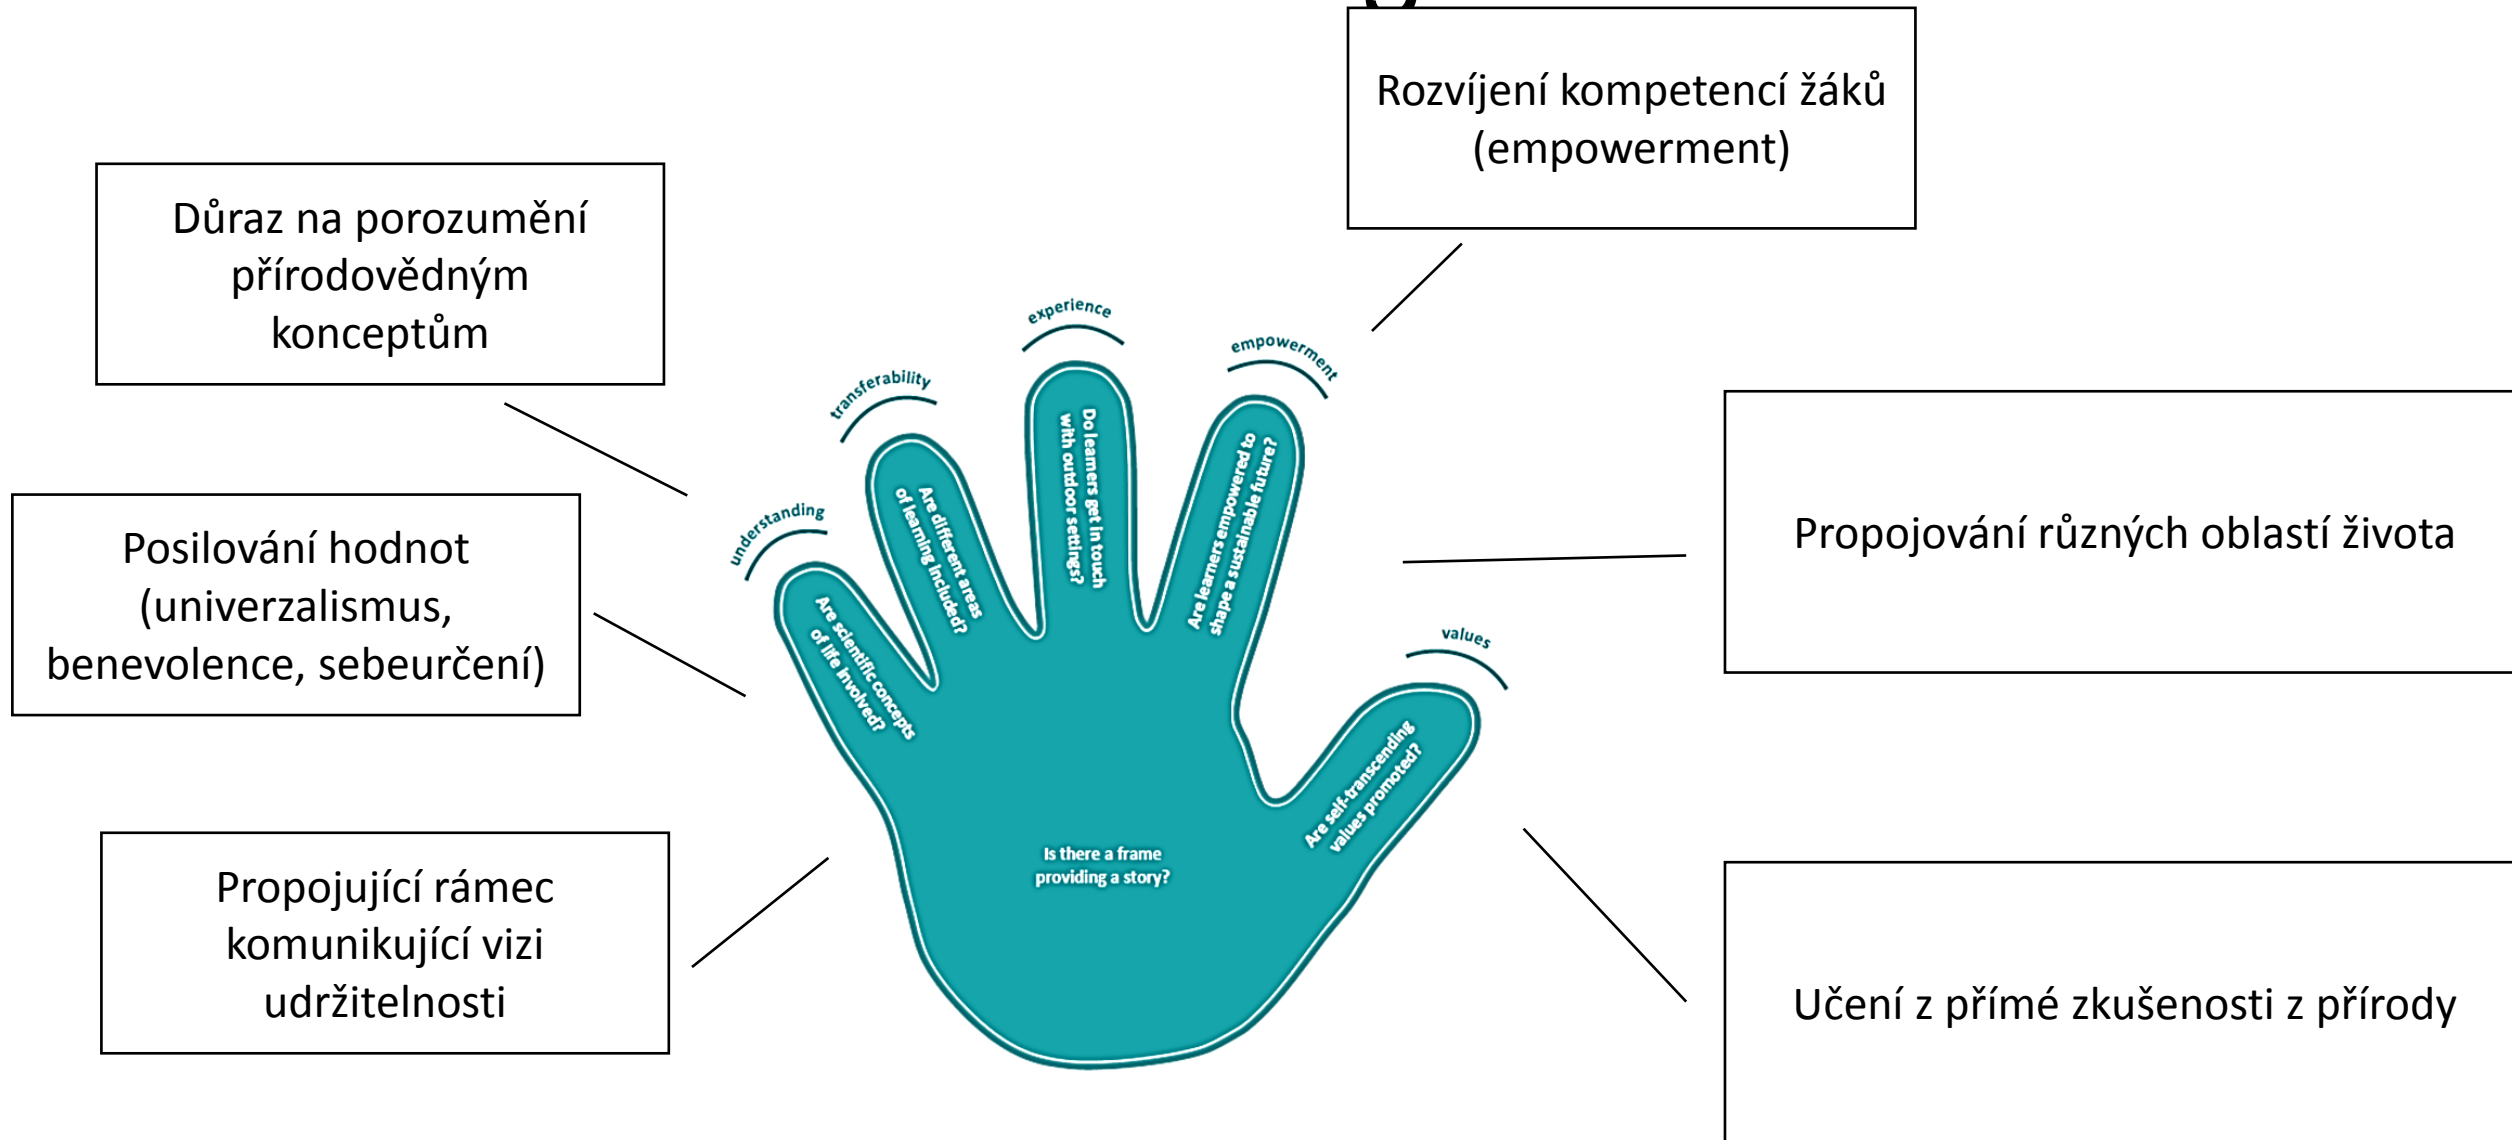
Rozvíjení kompetencí žáků (empowerment)

Důraz na porozumění přírodovědným konceptům

experience

transferability

empowerment

understanding

Do learners get in touch with outdoor settings?

Are different areas of learning included?

Are learners empowered to shape a sustainable future?

Are scientific concepts of life involved?

Propojování různých oblastí života

Posilování hodnot (univerzalismus, benevolence, sebeurčení)

values

Are self-transcending values promoted?

Is there a frame providing a story?

Propojující rámec komunikující vizi udržitelnosti

Učení z přímé zkušenosti z přírody